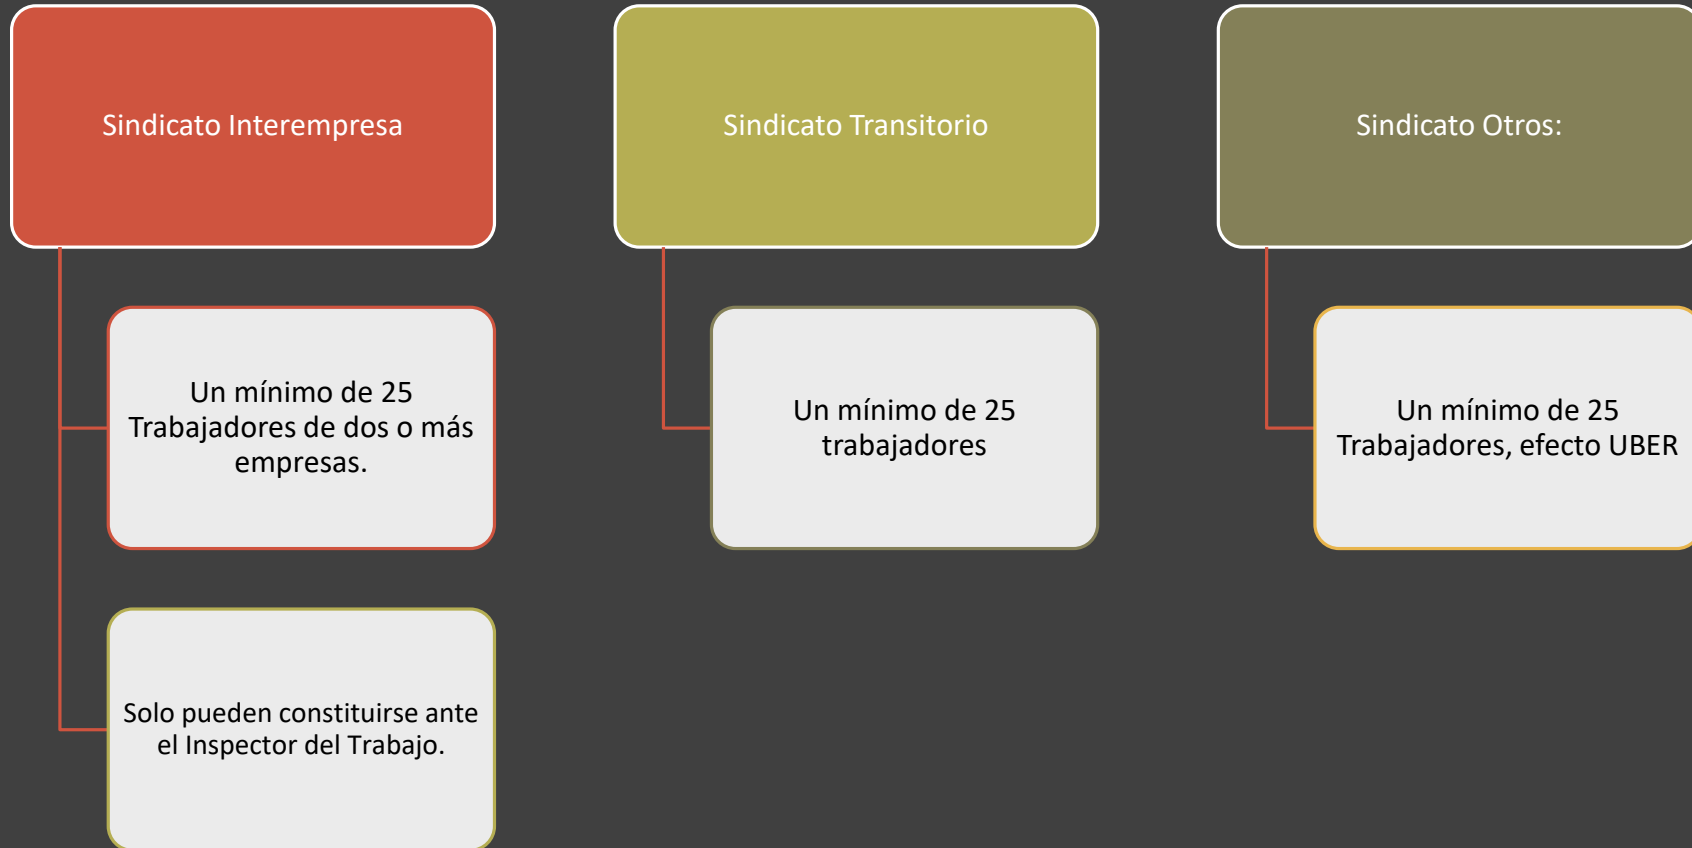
Sindicato Interempresa

Un mínimo de 25 Trabajadores de dos o más empresas.

Solo pueden constituirse ante el Inspector del Trabajo.

Sindicato Transitorio

Un mínimo de 25 trabajadores

Sindicato Otros:

Un mínimo de 25 Trabajadores, efecto UBER